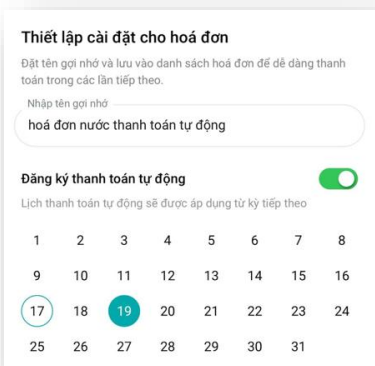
Thiết lập cài đặt cho hoá đơn

Đặt tên gợi nhớ và lưu vào danh sách hoá đơn để dễ dàng thanh toán trong các lần tiếp theo.

Nhập tên gợi nhớ

hoá đơn nước thanh toán tự động

Đăng ký thanh toán tự động

Lịch thanh toán tự động sẽ được áp dụng từ kỳ tiếp theo

| | | | | | | |
|---|---|---|---|---|---|---|
| 1 | 2 | 3 | 4 | 5 | 6 | 7 | 8 |
| 9 | 10 | 11 | 12 | 13 | 14 | 15 | 16 |
| 17 | 18 | 19 | 20 | 21 | 22 | 23 | 24 |
| 25 | 26 | 27 | 28 | 29 | 30 | 31 | |